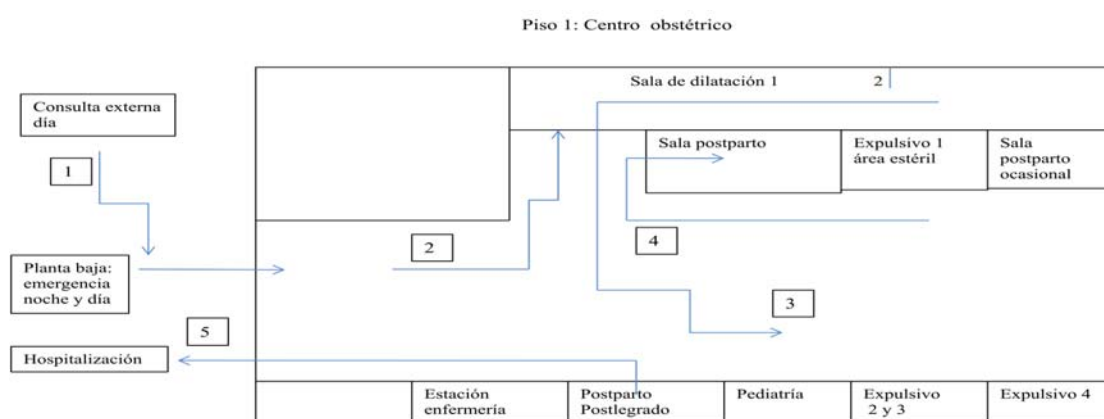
Piso 1: Centro obstétrico

Consulta externa día

1

Planta baja: emergencia noche y día

5

Hospitalización

Sala de dilatación 1

2

2

Sala postparto

Expulsivo 1 área estéril

Sala postparto ocasional

4

3

Estación enfermería

Postparto Postlegrado

Pediatría

Expulsivo 2 y 3

Expulsivo 4